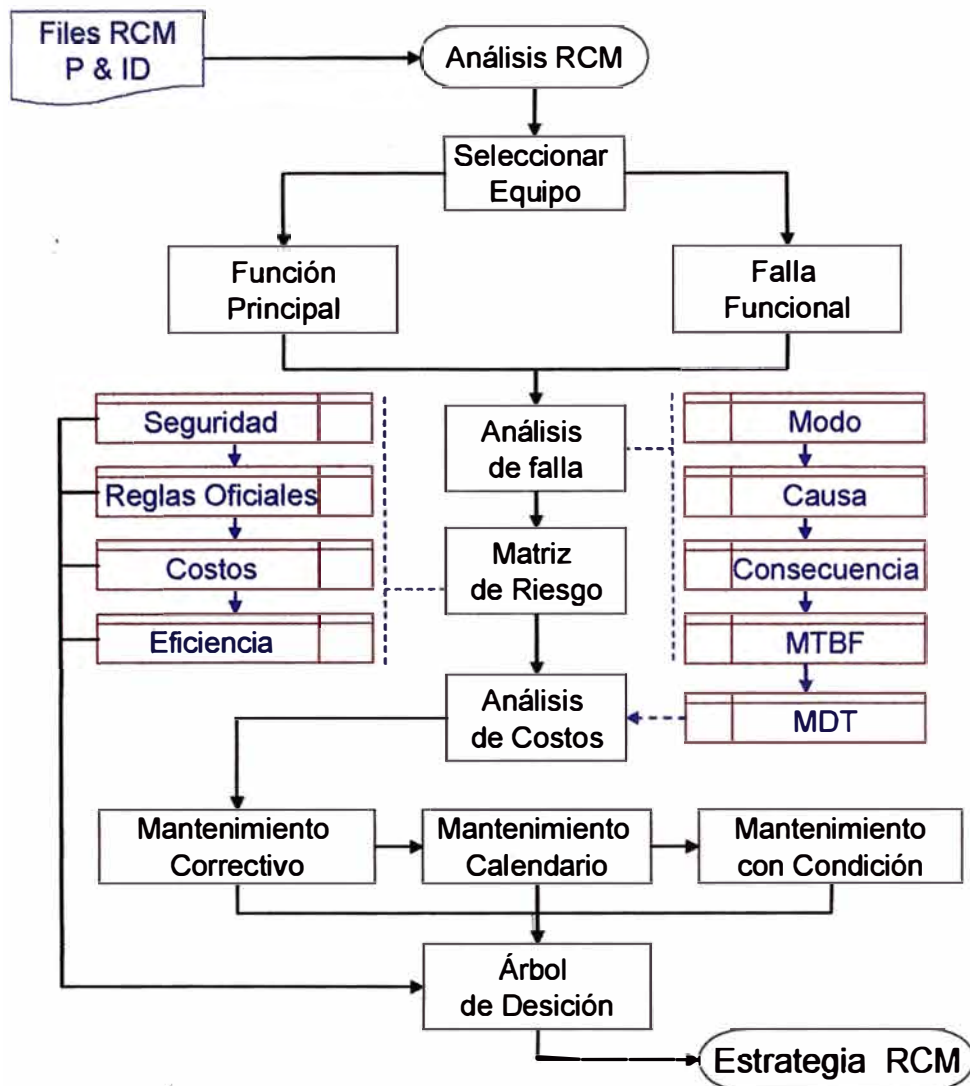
Files RCM
P & ID

Análisis RCM

Seleccionar Equipo

Función Principal

Falla Funcional

Seguridad

Reglas Oficiales

Costos

Eficiencia

Análisis de falla

Matriz de Riesgo

Modo

Causa

Consecuencia

MTBF

MDT

Análisis de Costos

Mantenimiento Correctivo

Mantenimiento Calendario

Mantenimiento con Condición

Árbol de Desición

Estrategia RCM